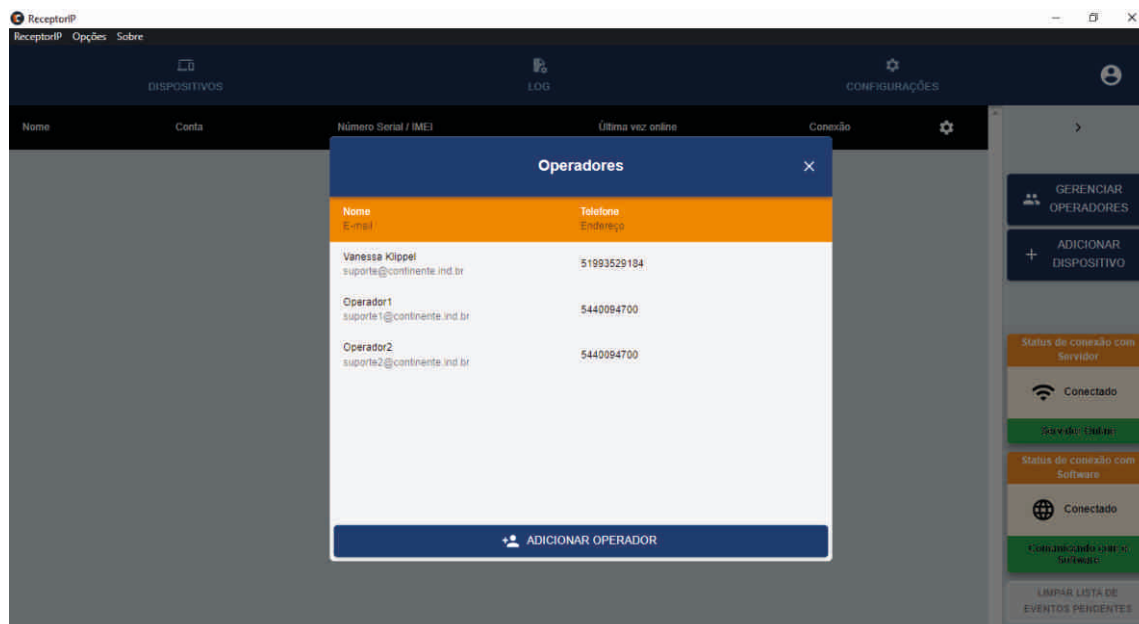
ReceptorIP
ReceptorIP Opções Sobre

DISPOSITIVOS
LOG
CONFIGURAÇÕES

Nome
Conta
Número Serial / IMEI
Última vez online
Conexão

Operadores

| Nome<br>E-mail | Telefone<br>Endereço |
|---|---|
| Vanessa Klippel<br>suporte@continente.ind.br | 51993529184 |
| Operador1<br>suporte1@continente.ind.br | 5440094700 |
| Operador2<br>suporte2@continente.ind.br | 5440094700 |

ADICIONAR OPERADOR

GERENCIAR OPERADORES
ADICIONAR DISPOSITIVO

Status de conexão com Servidor
Conectado
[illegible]

Status de conexão com Software
Conectado
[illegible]

LIMPAR LISTA DE EVENTOS PENDENTES